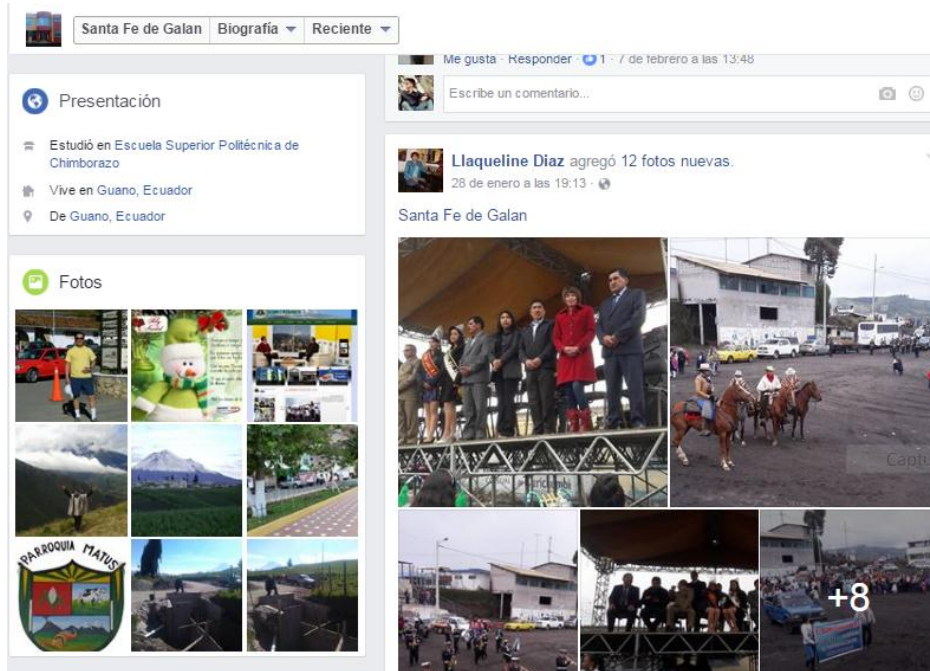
Santa Fe de Galan Biografía Reciente

Me gusta · Responder · 1 · 7 de febrero a las 13:48

Escribe un comentario...

Presentación

Estudió en Escuela Superior Politécnica de Chimborazo

Vive en Guano, Ecuador

De Guano, Ecuador

Fotos

PARROQUIA MATUS

Llaqueline Diaz agregó 12 fotos nuevas.
28 de enero a las 19:13

Santa Fe de Galan

+8